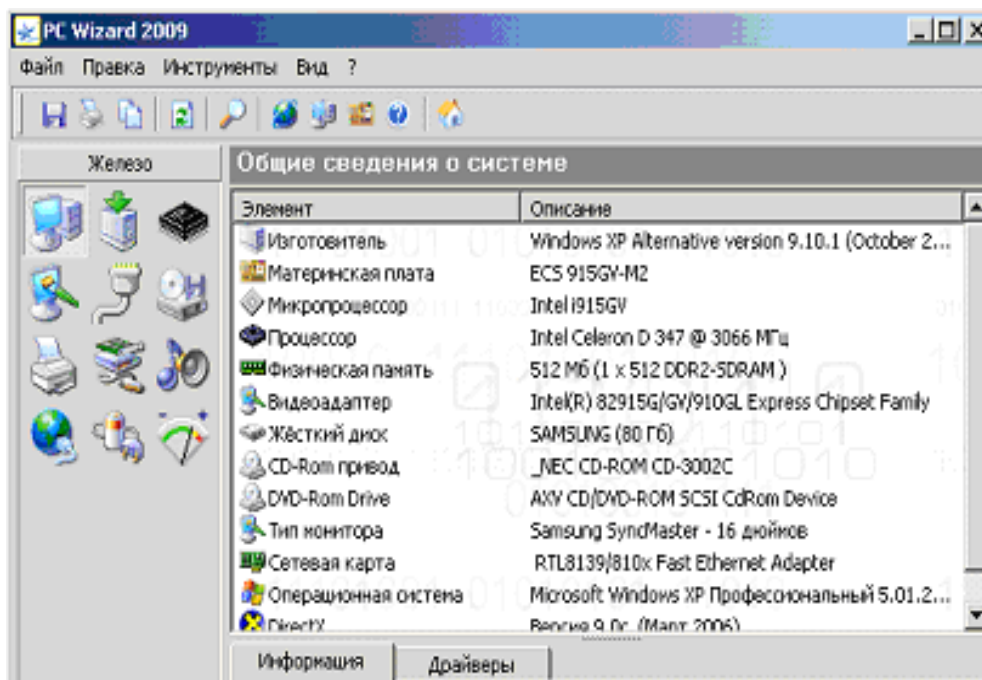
PC Wizard 2009

Файл Правка Инструменты Вид ?

Железо

Общие сведения о системе

| Элемент | Описание |
|---|---|
| Изготовитель | Windows XP Alternative version 9.10.1 (October 2... |
| Материнская плата | ECS 915GV-M2 |
| Микропроцессор | Intel i915GV |
| Процессор | Intel Celeron D 347 @ 3066 МГц |
| Физическая память | 512 Мб (1 x 512 DDR2-SDRAM ) |
| Видеоадаптер | Intel(R) 82915G/GV/910GL Express Chipset Family |
| Жёсткий диск | SAMSUNG (80 Гб) |
| CD-Rom привод | _NEC CD-ROM CD-3002C |
| DVD-Rom Drive | AXV CD/DVD-ROM SCSI CdRom Device |
| Тип монитора | Samsung SyncMaster - 16 дюймов |
| Сетевая карта | RTL8139/810x Fast Ethernet Adapter |
| Операционная система | Microsoft Windows XP Професиональный 5.01.2... |
| DirectX | Версия 9.0c (Март 2006) |

Информация Драйверы